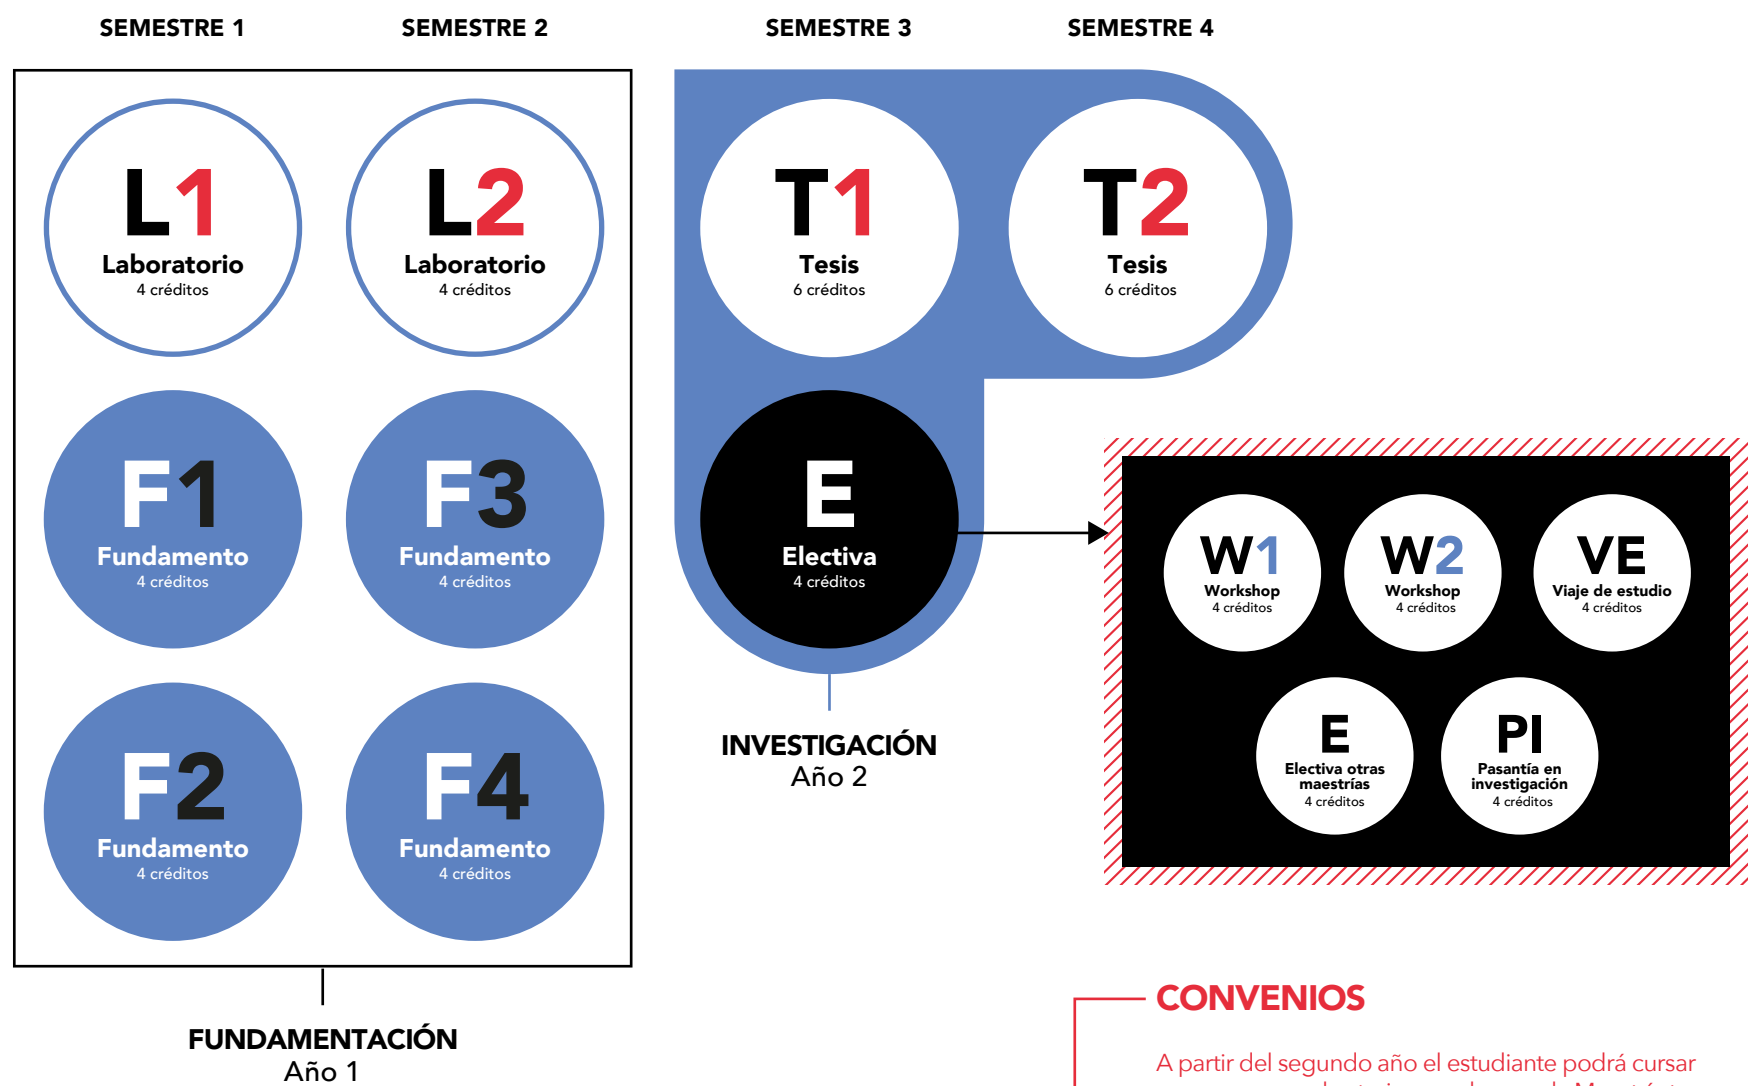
SEMESTRE 1
SEMESTRE 2
SEMESTRE 3
SEMESTRE 4

L1
Laboratorio
4 créditos

L2
Laboratorio
4 créditos

T1
Tesis
6 créditos

T2
Tesis
6 créditos

F1
Fundamento
4 créditos

F3
Fundamento
4 créditos

E
Electiva
4 créditos

W1
Workshop
4 créditos

W2
Workshop
4 créditos

VE
Viaje de estudio
4 créditos

E
Electiva otras maestrías
4 créditos

PI
Pasantía en investigación
4 créditos

F2
Fundamento
4 créditos

F4
Fundamento
4 créditos

INVESTIGACIÓN
Año 2

FUNDAMENTACIÓN
Año 1

CONVENIOS
A partir del segundo año el estudiante podrá cursar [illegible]